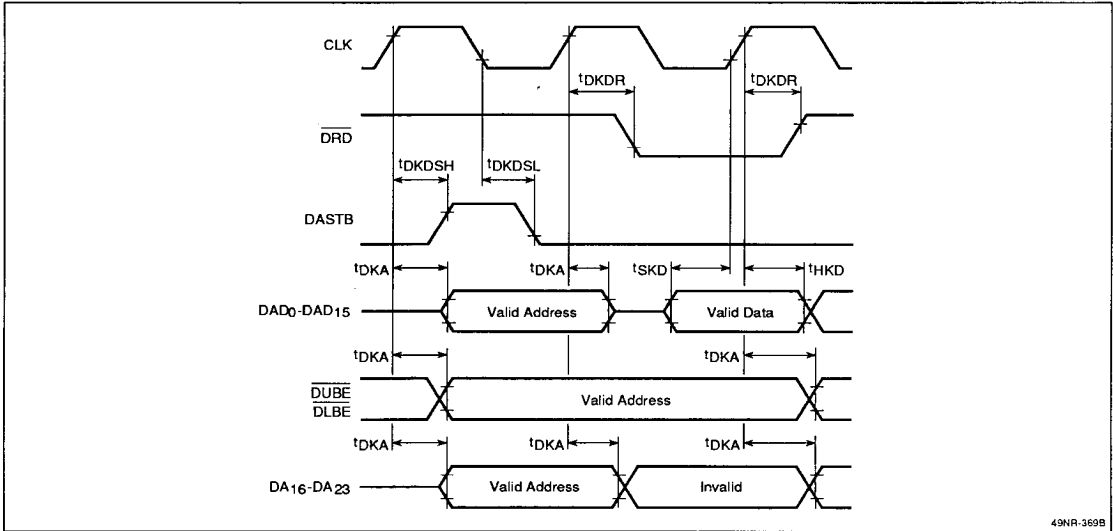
CLK

$t_{DKDR}$

$t_{DKDR}$

$\overline{DRD}$

$t_{DKDSH}$

$t_{DKDSL}$

DASTB

$t_{DKA}$

$t_{DKA}$

$t_{SKD}$

$t_{HKD}$

$DAD_0$-$DAD_{15}$

Valid Address

Valid Data

$t_{DKA}$

$t_{DKA}$

$\overline{DUBE}$

$\overline{DLBE}$

Valid Address

$t_{DKA}$

$t_{DKA}$

$t_{DKA}$

$DA_{16}$-$DA_{23}$

Valid Address

Invalid

49NR-369B